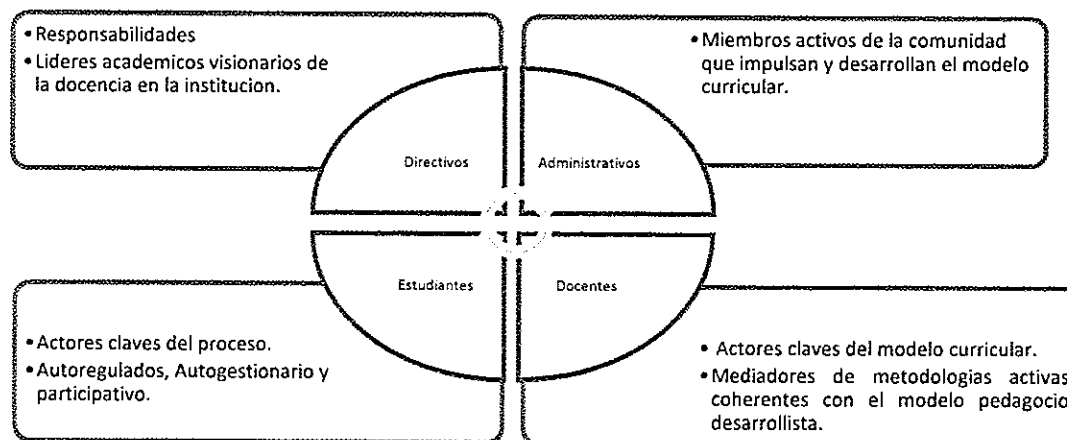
• Responsabilidades
• Lideres academicos visionarios de la docencia en la institucion.

• Miembros activos de la comunidad que impulsan y desarrollan el modelo curricular.

Directivos

Administrativos

Estudiantes

Docentes

• Actores claves del proceso.
• Autoregulados, Autogestionario y participativo.

• Actores claves del modelo curricular.
• Mediadores de metodologias activas coherentes con el modelo pedagocio desarrollista.